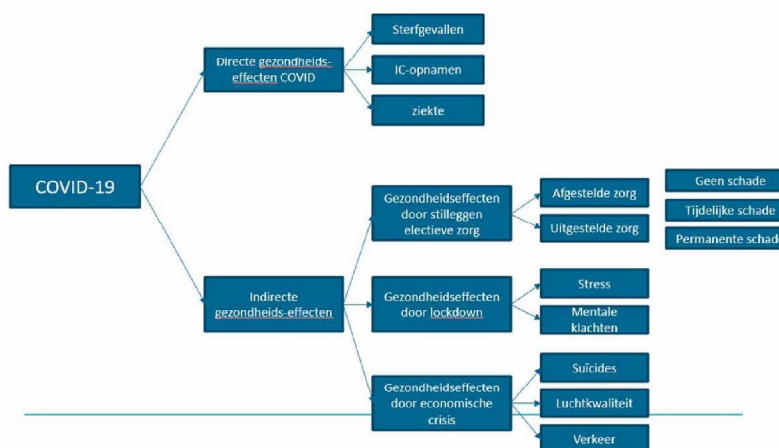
COVID-19

Directe gezondheids-effecten COVID

Sterfgevallen

IC-opnamen

ziekte

Indirecte gezondheids-effecten

Gezondheidseffecten door stilleggen electieve zorg

Afgestelde zorg

Uitgestelde zorg

Geen schade

Tijdelijke schade

Permanente schad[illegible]

Gezondheidseffecten door lockdown

Stress

Mentale klachten

Gezondheidseffecten door economische crisis

Suïcides

Luchtkwaliteit

Verkeer